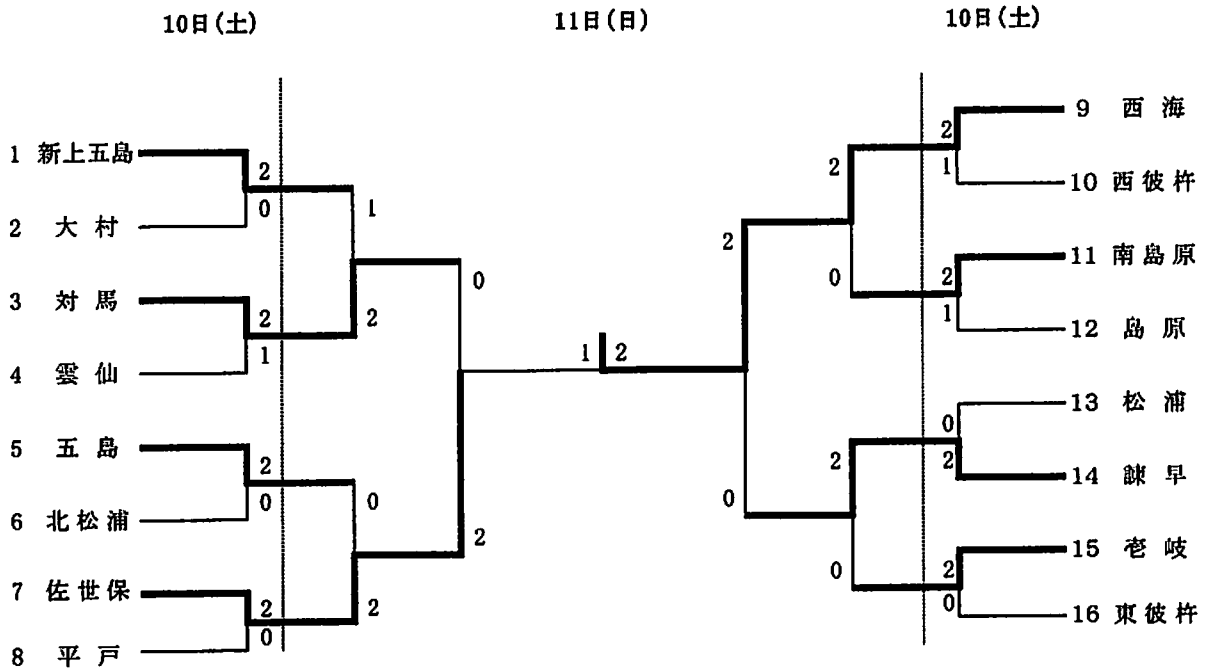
10日(土)

11日(日)

10日(土)

1 新上五島
2 大村
3 対馬
4 雲仙
5 五島
6 北松浦
7 佐世保
8 平戸

2
0
2
1
2
0
2
0

1
2
0
2

0
2

1 2

2
0

2
0
2
0

2
1
2
1
0
2
2
0

9 西海
10 西彼杵
11 南島原
12 島原
13 松浦
14 諫早
15 壱岐
16 東彼杵